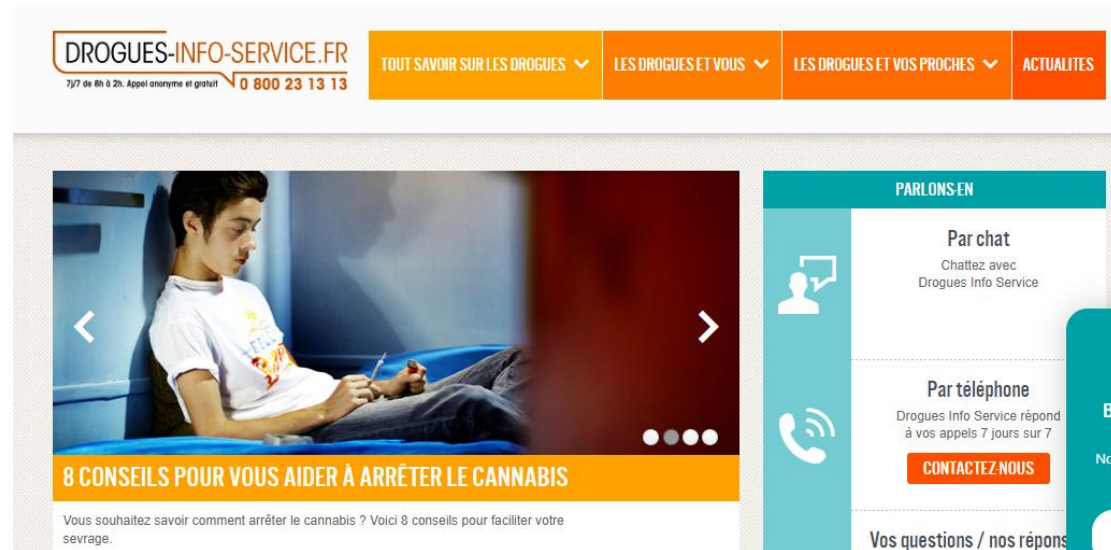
DROGUES-INFO-SERVICE.FR
7j/7 de 8h à 2h. Appel anonyme et gratuit 0 800 23 13 13

TOUT SAVOIR SUR LES DROGUES LES DROGUES ET VOUS LES DROGUES ET VOS PROCHES ACTUALITES

8 CONSEILS POUR VOUS AIDER À ARRÊTER LE CANNABIS

Vous souhaitez savoir comment arrêter le cannabis ? Voici 8 conseils pour faciliter votre sevrage.

PARLONS-EN

Par chat
Chattez avec Drogues Info Service

Par téléphone
Drogues Info Service répond à vos appels 7 jours sur 7

CONTACTEZ-NOUS

Vos questions / nos répons

B

No